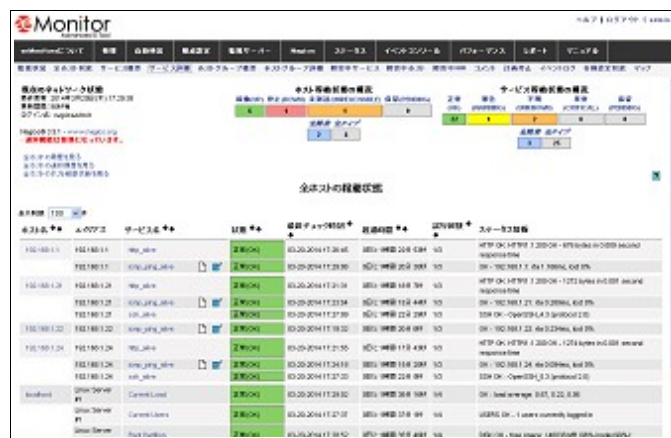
Monitor

ヘルプ | ログアウト | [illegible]

全ホストの稼働状態

ホスト名 | IPアドレス | サービス名 | 状態 | 最終チェック時刻 | 経過時間 | 試行回数 | ステータス情報

| ホスト名 | IPアドレス | サービス名 | 状態 | 最終チェック時刻 | 経過時間 | 試行回数 | ステータス情報 |
|---|---|---|---|---|---|---|---|
| 192.168.1.1 | 192.168.1.1 | http_alive | 正常(OK) | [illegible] | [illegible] | 1/3 | HTTP OK: HTTP/1.1 200 OK - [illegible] |
| | 192.168.1.1 | icmp_ping_alive | 正常(OK) | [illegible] | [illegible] | 1/3 | OK - 192.168.1.1: rta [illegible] |
| 192.168.1.21 | 192.168.1.21 | http_alive | 正常(OK) | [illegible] | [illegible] | 1/3 | HTTP OK: HTTP/1.1 200 OK - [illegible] |
| | 192.168.1.21 | icmp_ping_alive | 正常(OK) | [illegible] | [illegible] | 1/3 | OK - 192.168.1.21: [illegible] |
| | 192.168.1.21 | ssh_alive | 正常(OK) | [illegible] | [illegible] | 1/3 | SSH OK - OpenSSH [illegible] |
| 192.168.1.22 | 192.168.1.22 | icmp_ping_alive | 正常(OK) | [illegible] | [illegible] | 1/3 | OK - 192.168.1.22: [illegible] |
| 192.168.1.24 | 192.168.1.24 | http_alive | 正常(OK) | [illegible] | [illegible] | 1/3 | HTTP OK: HTTP/1.1 200 OK - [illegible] |
| | 192.168.1.24 | icmp_ping_alive | 正常(OK) | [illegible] | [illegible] | 1/3 | OK - 192.168.1.24: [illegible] |
| | 192.168.1.24 | ssh_alive | 正常(OK) | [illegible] | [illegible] | 1/3 | SSH OK - OpenSSH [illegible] |
| localhost | Linux Server #1 | Current Load | 正常(OK) | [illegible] | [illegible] | 1/4 | OK - load average: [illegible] |
| | Linux Server #1 | Current Users | 正常(OK) | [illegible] | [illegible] | 1/4 | USERS OK - 1 users currently logged in |
| | Linux Server #1 | Root Partition | 正常(OK) | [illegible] | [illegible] | 1/4 | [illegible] |